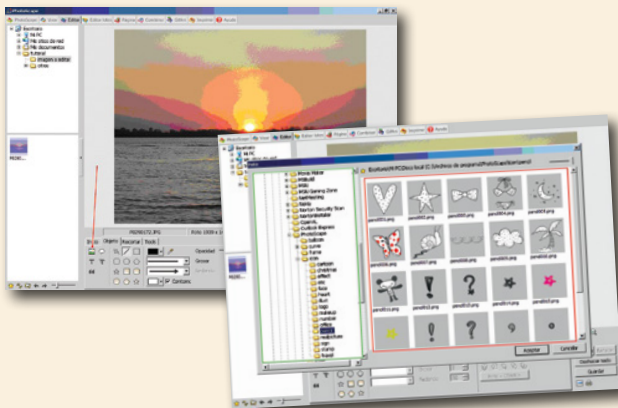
PhotoScape
Visor
Editor
Editor lotes
Página
Combinar
Gifani
Imprimir
Ayuda
Escritorio
Mi PC
Mis sitios de red
Mis documentos
tutorial
imagenes a editar
otros
P6290172.JPG
Inicio
Objeto
Recortar
Tools
Opacidad
Grosor
Contorno
Escritorio
Mi PC
Disco local (C:)\Archivos de programa\PhotoScape\Icon\pencil
pencil001.png
pencil002.png
pencil003.png
pencil004.png
pencil005.png
pencil006.png
pencil007.png
pencil008.png
pencil009.png
pencil010.png
pencil011.png
pencil012.png
pencil013.png
pencil014.png
pencil015.png
pencil016.png
pencil017.png
pencil018.png
Aceptar
Cancelar
Deshacer todo
Guardar